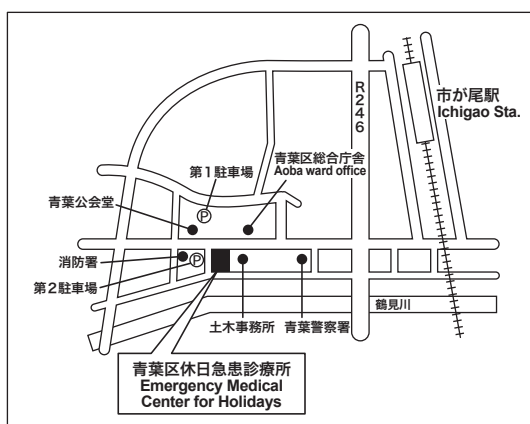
市が尾駅
Ichigao Sta.

R
2
4
6

青葉区総合庁舎
Aoba ward office

第１駐車場

Ⓟ

青葉公会堂

消防署

Ⓟ

第２駐車場

鶴見川

土木事務所

青葉警察署

青葉区休日急患診療所
Emergency Medical
Center for Holidays